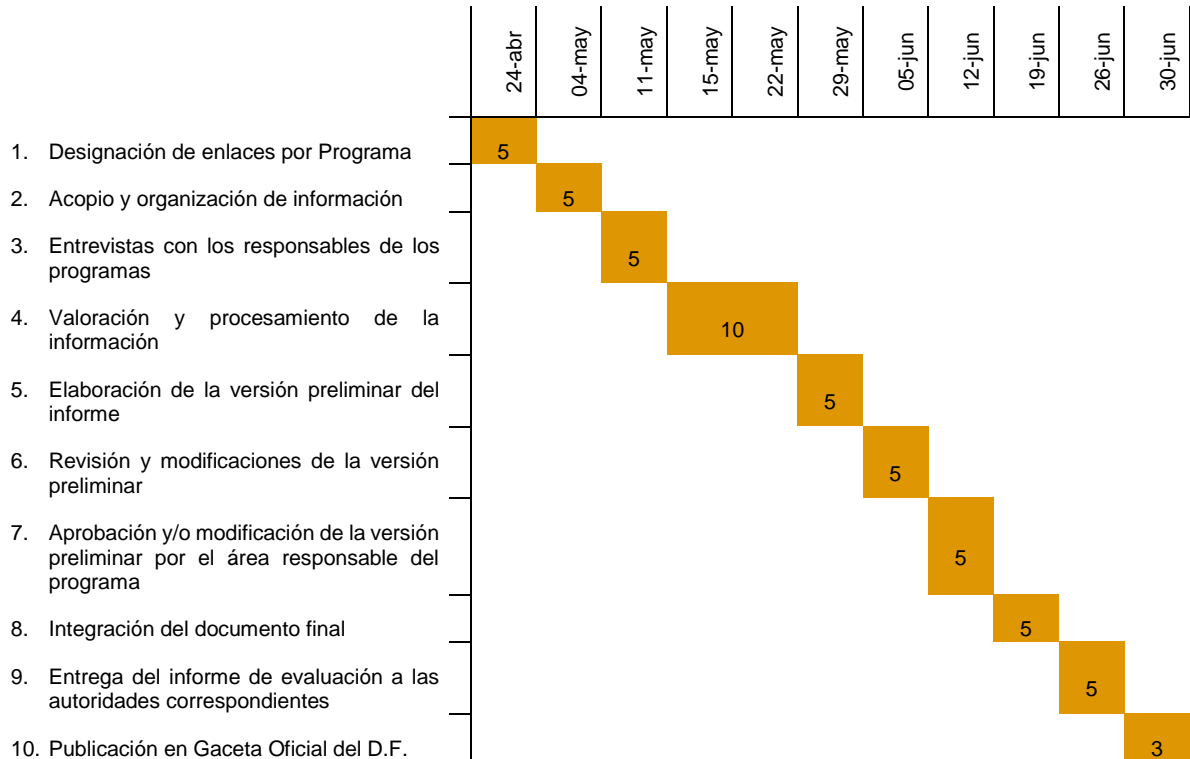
| | 24-abr | 04-may | 11-may | 15-may | 22-may | 29-may | 05-jun | 12-jun | 19-jun | 26-jun | 30-jun |
|---|---|---|---|---|---|---|---|---|---|---|---|
| 1. Designación de enlaces por Programa | 5 | | | | | | | | | | |
| 2. Acopio y organización de información | | 5 | | | | | | | | | |
| 3. Entrevistas con los responsables de los programas | | | 5 | | | | | | | | |
| 4. Valoración y procesamiento de la información | | | | 10 | | | | | | | |
| 5. Elaboración de la versión preliminar del informe | | | | | | 5 | | | | | |
| 6. Revisión y modificaciones de la versión preliminar | | | | | | | 5 | | | | |
| 7. Aprobación y/o modificación de la versión preliminar por el área responsable del programa | | | | | | | | 5 | | | |
| 8. Integración del documento final | | | | | | | | | 5 | | |
| 9. Entrega del informe de evaluación a las autoridades correspondientes | | | | | | | | | | 5 | |
| 10. Publicación en Gaceta Oficial del D.F. | | | | | | | | | | | 3 |